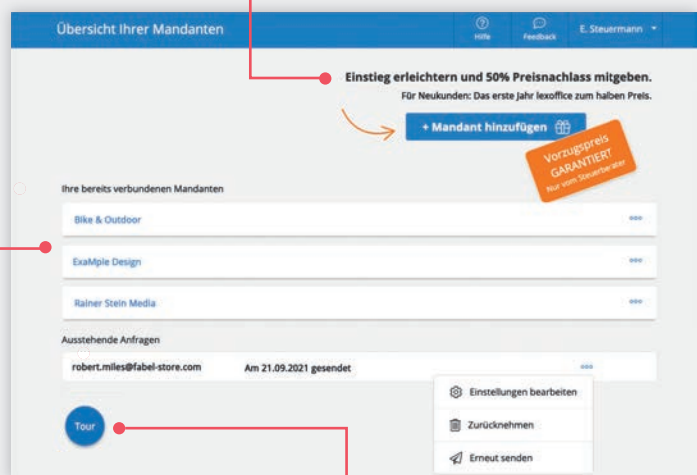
Übersicht Ihrer Mandanten

Hilfe Feedback E. Steuermann

Einstieg erleichtern und 50% Preisnachlass mitgeben.

Für Neukunden: Das erste Jahr lexoffice zum halben Preis.

+ Mandant hinzufügen

Vorzugspreis GARANTIERT Nur vom Steuerberater

Ihre bereits verbundenen Mandanten

Bike & Outdoor

ExaMple Design

Rainer Stein Media

Ausstehende Anfragen

robert.miles@fabel-store.com Am 21.09.2021 gesendet

Einstellungen bearbeiten

Zurücknehmen

Erneut senden

Tour